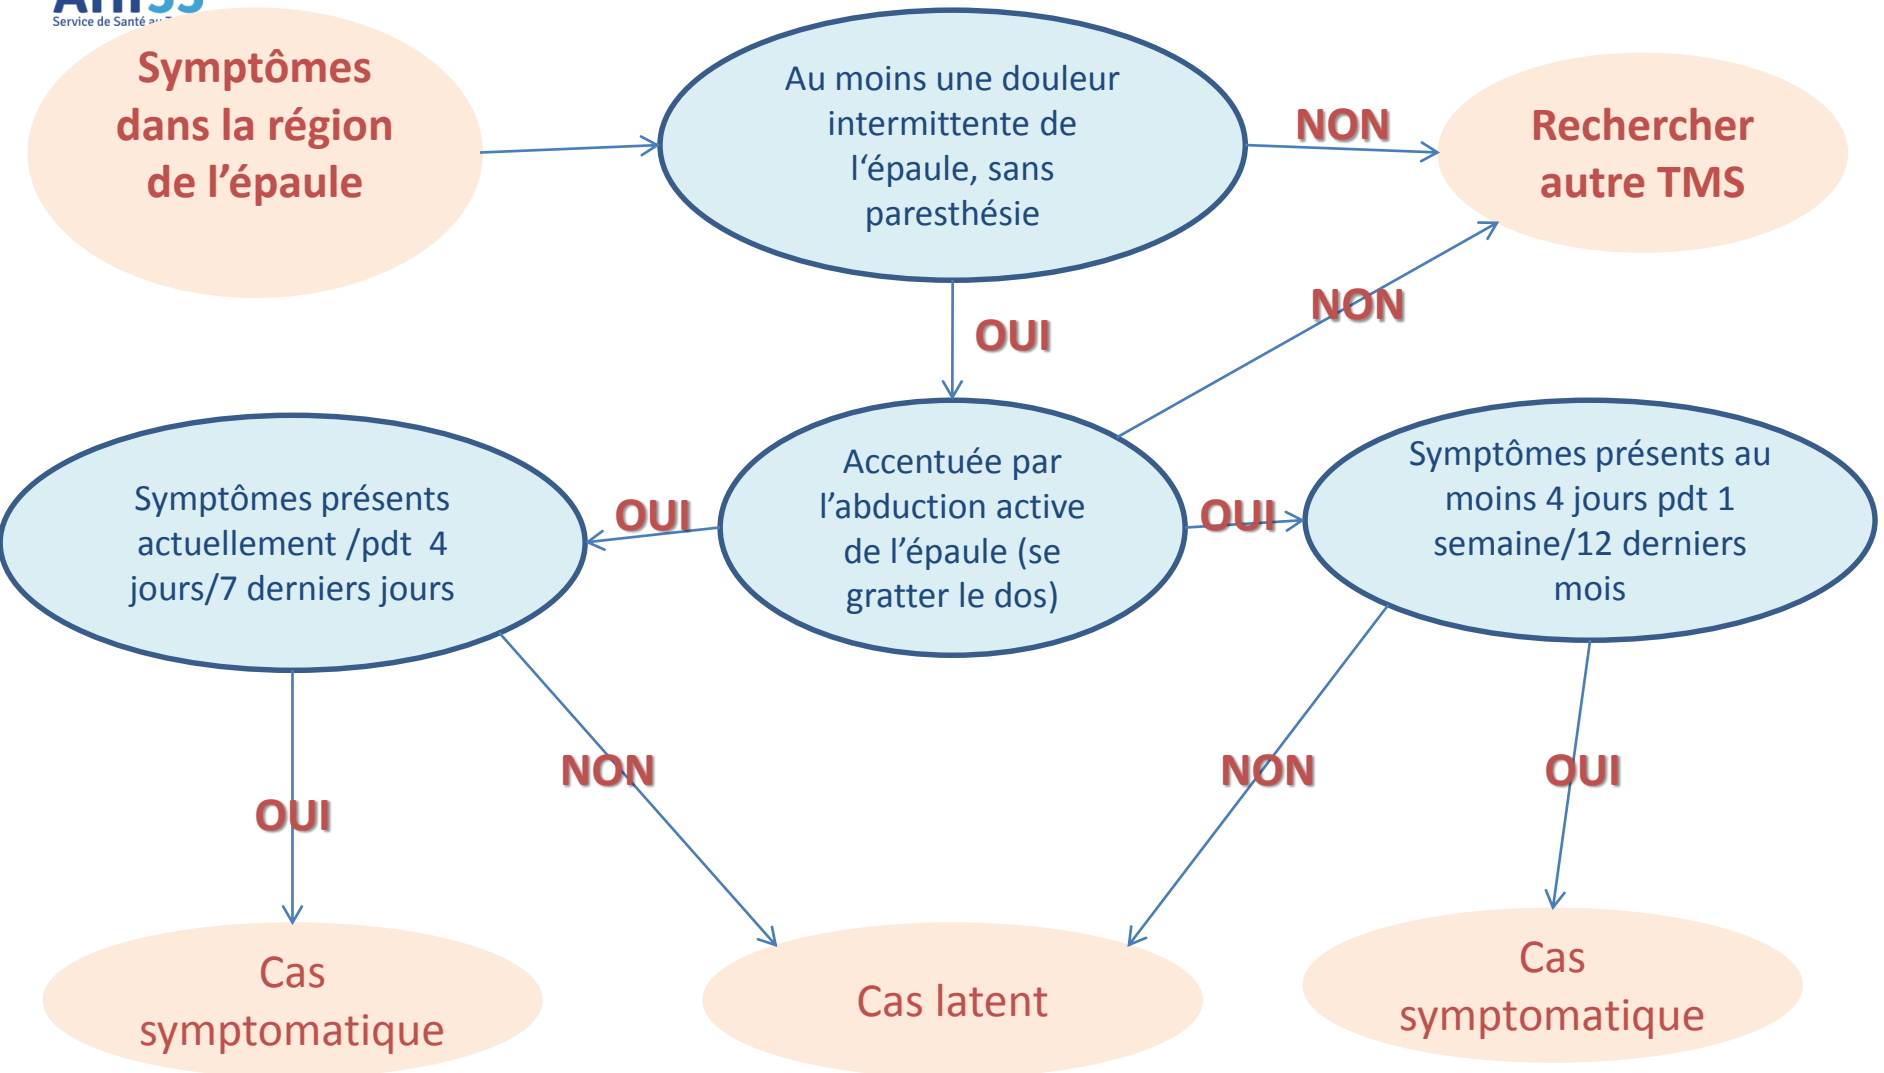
AHI33
Service de Santé au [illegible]

Symptômes dans la région de l'épaule

Au moins une douleur intermittente de l'épaule, sans paresthésie

NON

Rechercher autre TMS

OUI

NON

Symptômes présents actuellement /pdt 4 jours/7 derniers jours

OUI

Accentuée par l'abduction active de l'épaule (se gratter le dos)

OUI

Symptômes présents au moins 4 jours pdt 1 semaine/12 derniers mois

OUI

NON

NON

OUI

Cas symptomatique

Cas latent

Cas symptomatique